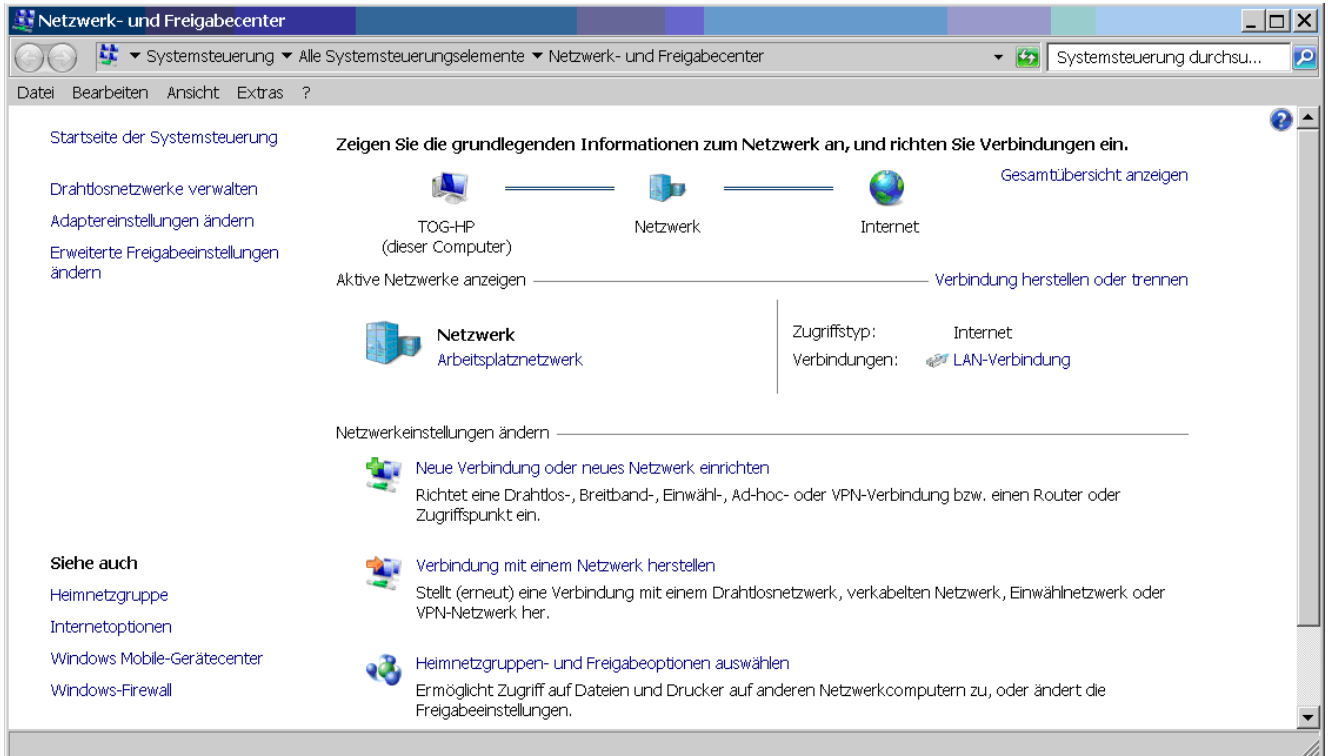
Netzwerk- und Freigabecenter

Systemsteuerung ▸ Alle Systemsteuerungselemente ▸ Netzwerk- und Freigabecenter

Systemsteuerung durchsu...

Datei Bearbeiten Ansicht Extras ?

Startseite der Systemsteuerung

Drahtlosnetzwerke verwalten

Adaptereinstellungen ändern

Erweiterte Freigabeeinstellungen ändern

Zeigen Sie die grundlegenden Informationen zum Netzwerk an, und richten Sie Verbindungen ein.

Gesamtübersicht anzeigen

TOG-HP
(dieser Computer)

Netzwerk

Internet

Aktive Netzwerke anzeigen

Verbindung herstellen oder trennen

Netzwerk
Arbeitsplatznetzwerk

Zugriffstyp: Internet
Verbindungen: LAN-Verbindung

Netzwerkeinstellungen ändern

Neue Verbindung oder neues Netzwerk einrichten
Richtet eine Drahtlos-, Breitband-, Einwähl-, Ad-hoc- oder VPN-Verbindung bzw. einen Router oder Zugriffspunkt ein.

Verbindung mit einem Netzwerk herstellen
Stellt (erneut) eine Verbindung mit einem Drahtlosnetzwerk, verkabelten Netzwerk, Einwählnetzwerk oder VPN-Netzwerk her.

Heimnetzgruppen- und Freigabeoptionen auswählen
Ermöglicht Zugriff auf Dateien und Drucker auf anderen Netzwerkcomputern zu, oder ändert die Freigabeeinstellungen.

Siehe auch

Heimnetzgruppe

Internetoptionen

Windows Mobile-Gerätecenter

Windows-Firewall